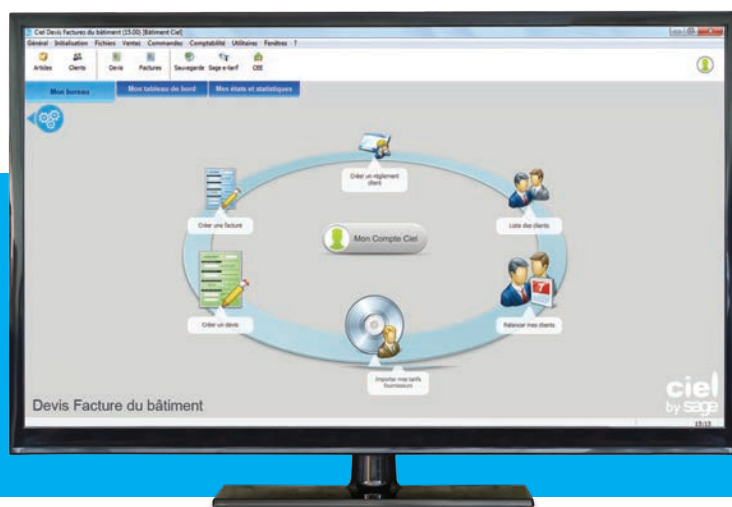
Ciel Devis Factures du bâtiment (15.00) [Bâtiment Ciel]

Général Initialisation Fichiers Ventes Commandes Comptabilité Utilitaires Fenêtres ?

Articles Clients Devis Factures Sauvegarde Sage e-tarif OBE

Mon bureau Mon tableau de bord Mes états et statistiques

Créer un règlement client

Créer une facture

Liste des clients

Mon Compte Ciel

Créer un devis

Relancer mes clients

Importer mes tarifs fournisseurs

Devis Facture du bâtiment

ciel by sage

15:13